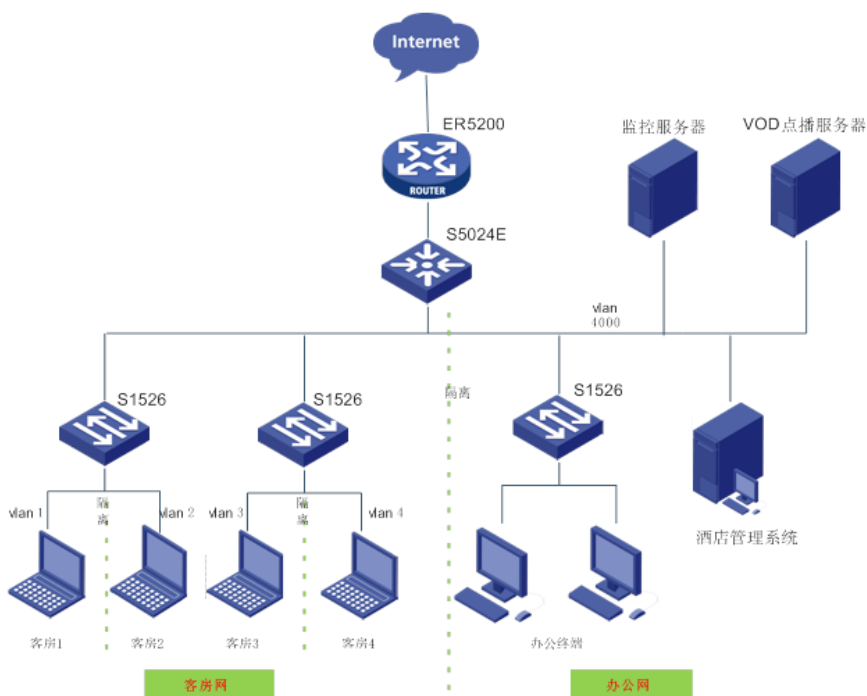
Internet

ER5200

ROUTER

S5024E

监控服务器

VOD点播服务器

vlan 4000

S1526

S1526

隔离

S1526

vlan 1

隔离

vlan 2

vlan 3

隔离

vlan 4

酒店管理系统

客房1

客房2

客房3

客房4

办公终端

客房网

办公网